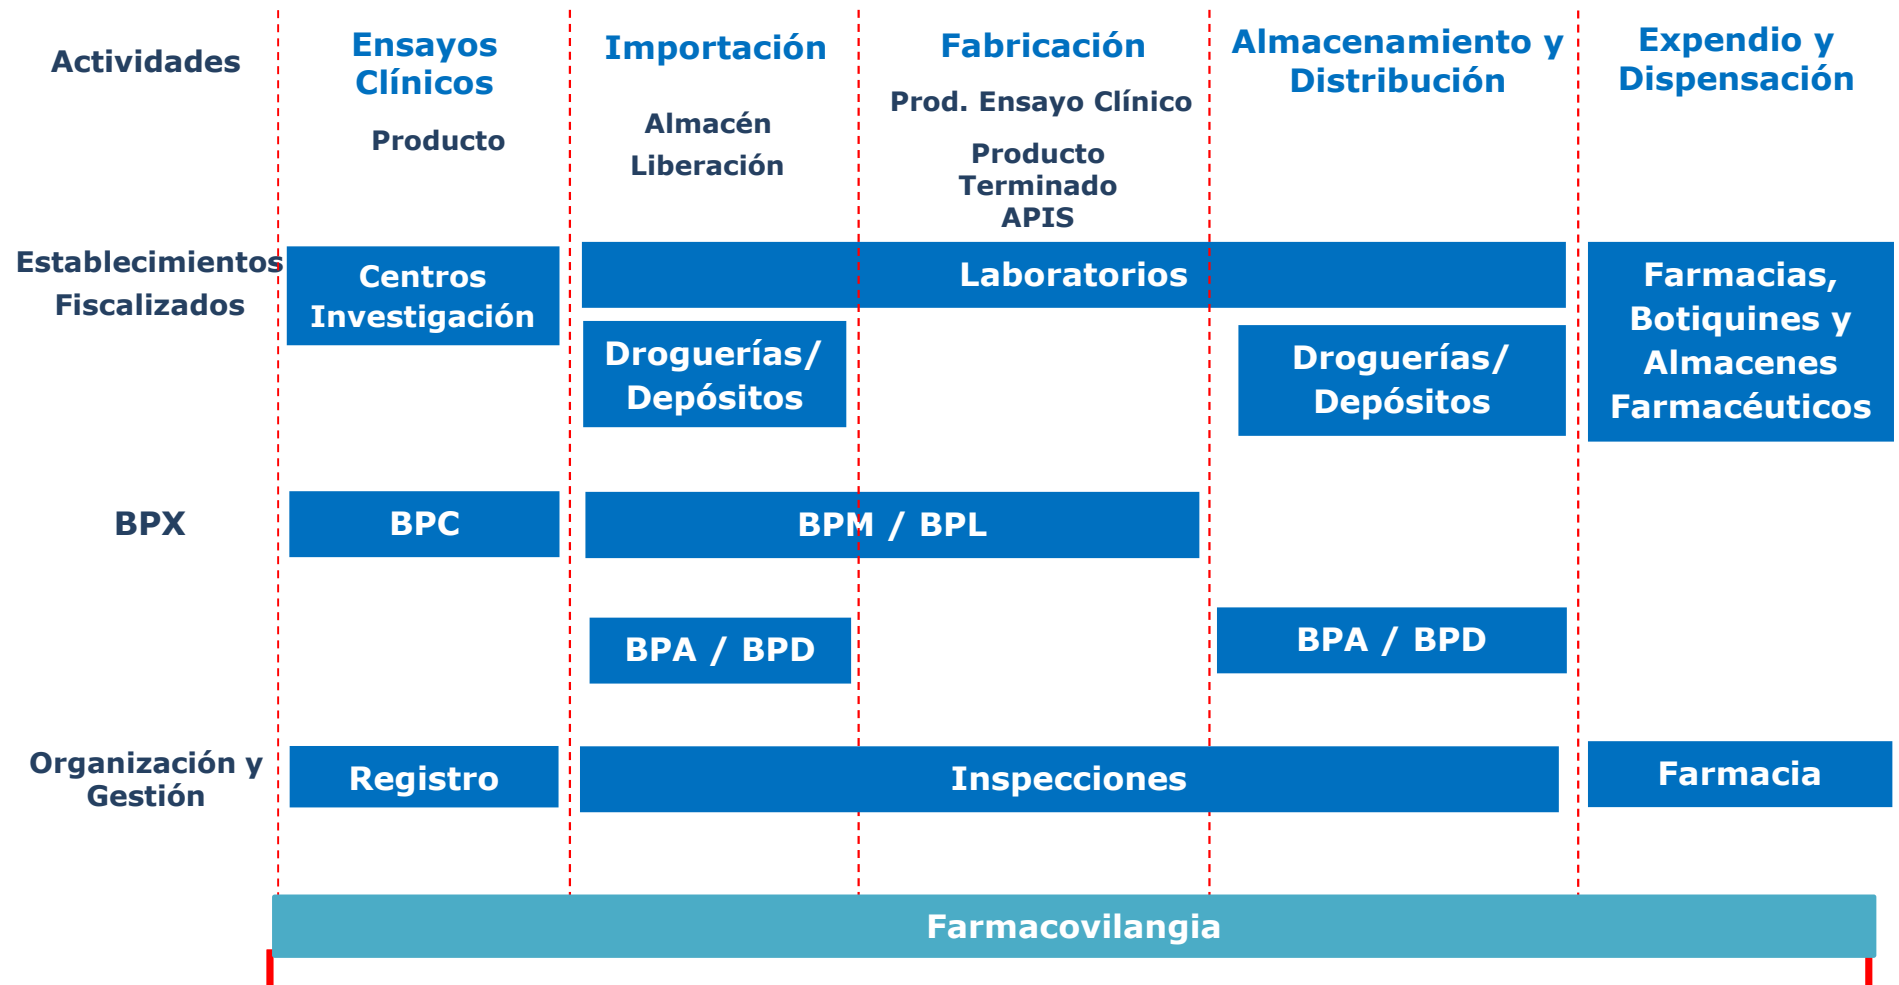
| Actividades | Ensayos Clínicos<br>Producto | Importación<br>Almacén<br>Liberación | Fabricación<br>Prod. Ensayo Clínico<br>Producto Terminado<br>APIS | Almacenamiento y Distribución | Expendio y Dispensación |
|---|---|---|---|---|---|
| Establecimientos Fiscalizados | Centros Investigación | Laboratorios<br>Droguerías/ Depósitos | Laboratorios | Laboratorios<br>Droguerías/ Depósitos | Farmacias, Botiquines y Almacenes Farmacéuticos |
| BPX | BPC | BPM / BPL<br>BPA / BPD | BPM / BPL | BPA / BPD | |
| Organización y Gestión | Registro | Inspecciones | Inspecciones | Inspecciones | Farmacia |

Farmacovilangia